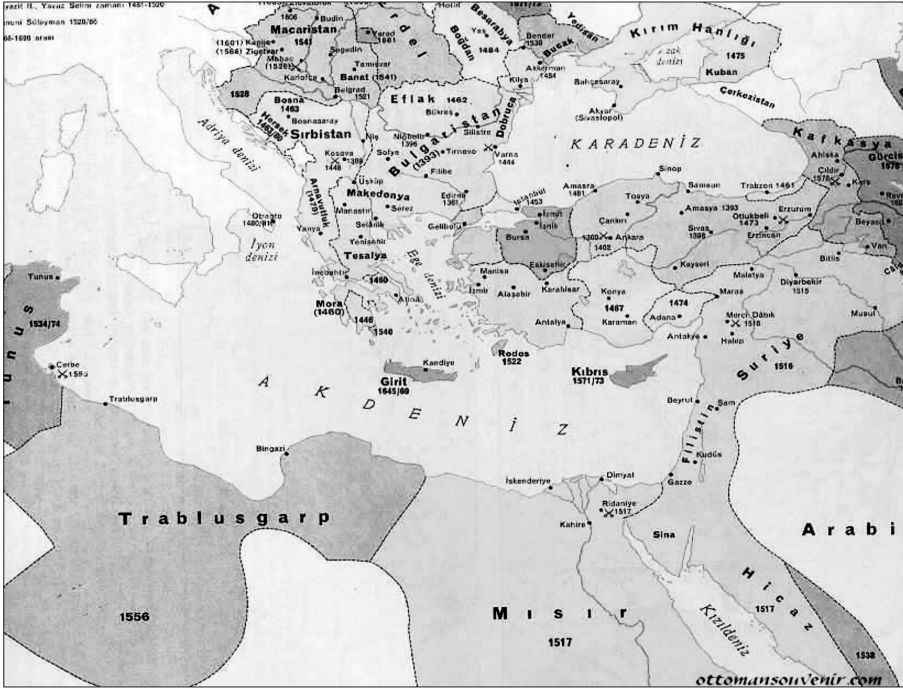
yazit II., Yavuz Selim zamanı 1481-1520
nuni Süleyman 1520/66
66-1699 arası

Macaristan 1541
Budin
1606
(1601) Kanije
(1566) Zigetvar
Mohac (1526)
Segedin
Varad 1661
Tamisvar
Banat (1541)
Kanlofca
Belgrad 1521
1528
Bosna 1463
Bosnasaray
Hersek 1482
Sırbistan
Niş
Kosova 1389
1448
Üsküp
Sofya
Niğbolu 1396
Tirnovo
Bulgaristan (1393)
Dobruca
Silistre
Varna 1444
Filibe
Edirne 1361
Makedonya
Arnavutluk (1479)
Manastır
Serez
Selanik
Yanya
Yenişehir
Tesalya
Gelibolu
İnebahtı
1460
Atina
Mora (1460)
1446
1540
Otranto 1480/81
Adriya denizi
İyon denizi
Ege denizi
Eflak 1462
Bükreş
Hotin
Besarabya
Yaş
Boğdan
1484
Bender 1538
Bucak
Akkerman 1484
Kilya
Yedisan
Kırım Hanlığı
Azak denizi
1475
Kuban
Bahçesaray
Çerkezistan
Akyar (Sivastopol)
KARADENİZ
Sinop
Samsun
Trabzon 1461
Kafkasya
Ahıska
Çıldır 1578
Kars
Gürcis 1578
Amasra 1461
Tosya
Amasya 1393
Otlukbeli 1473
Erzurum
İstanbul 1453
İzmit
Bursa
Çankırı
Ankara 1402
1360
Sivas 1398
Erzincan
Beyazı
Van
Bitlis
Eskişehir
Kayseri
Malatya
Diyarbekir 1515
Manisa
İzmir
Alaşehir
Karahisar
Konya 1467
Karaman
1474
Maraş
Merci Dâbık 1516
Musul
Adana
Antalya
Antakya
Halep
Suriye
1516
Rodos 1522
Kandiye
Girit 1645/69
Kıbrıs 1571/73
Beyrut
Şam
Filistin
Kudüs
Gazze
Tunus
Tunus 1534/74
Cerbe 1560
Trablusgarp
Bingazi
A K D E N İ Z
İskenderiye
Dimyat
Ridaniye 1517
Kahire
Sina
Trablusgarp
1556
Mısır
1517
Hicaz
1517
Kızıldeniz
Arabi
1538
ottomansouvenir.com